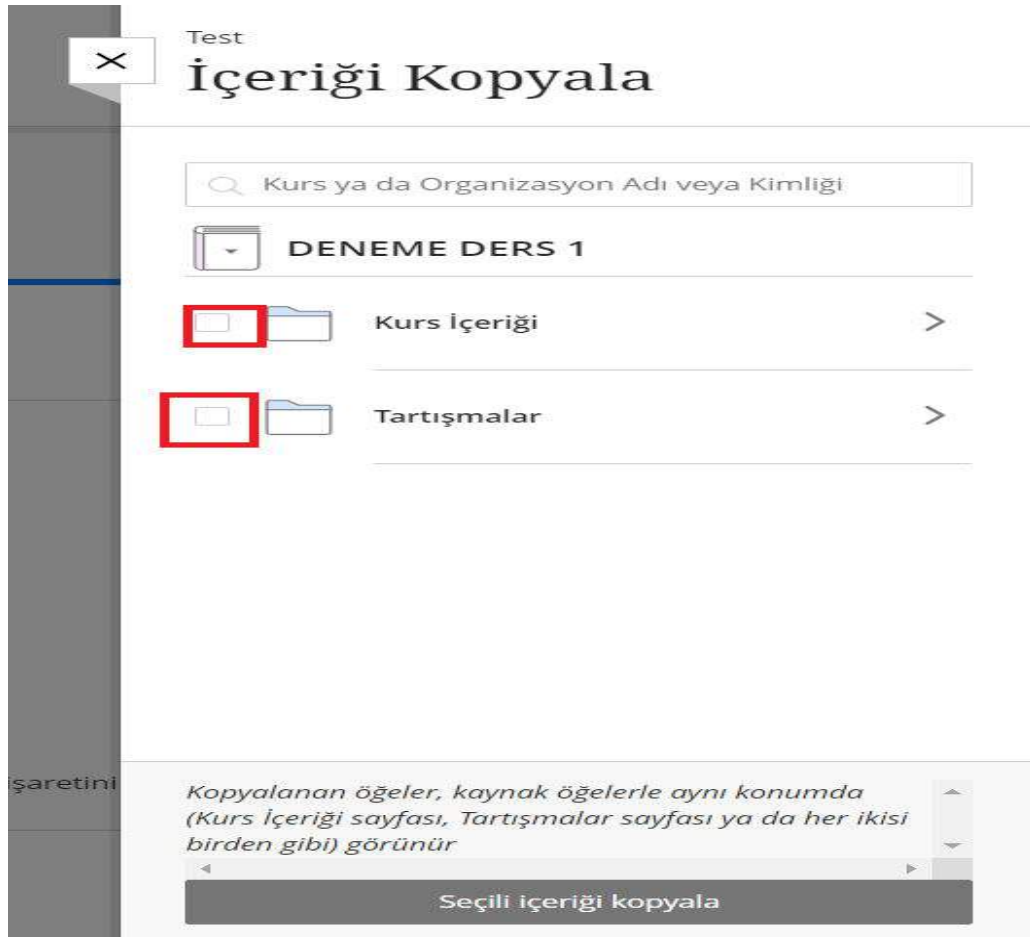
Test
İçeriği Kopyala

Kurs ya da Organizasyon Adı veya Kimliği

DENEME DERS 1

Kurs İçeriği

Tartışmalar

işaretini

Kopyalanan öğeler, kaynak öğelerle aynı konumda (Kurs İçeriği sayfası, Tartışmalar sayfası ya da her ikisi birden gibi) görünür

Seçili içeriği kopyala